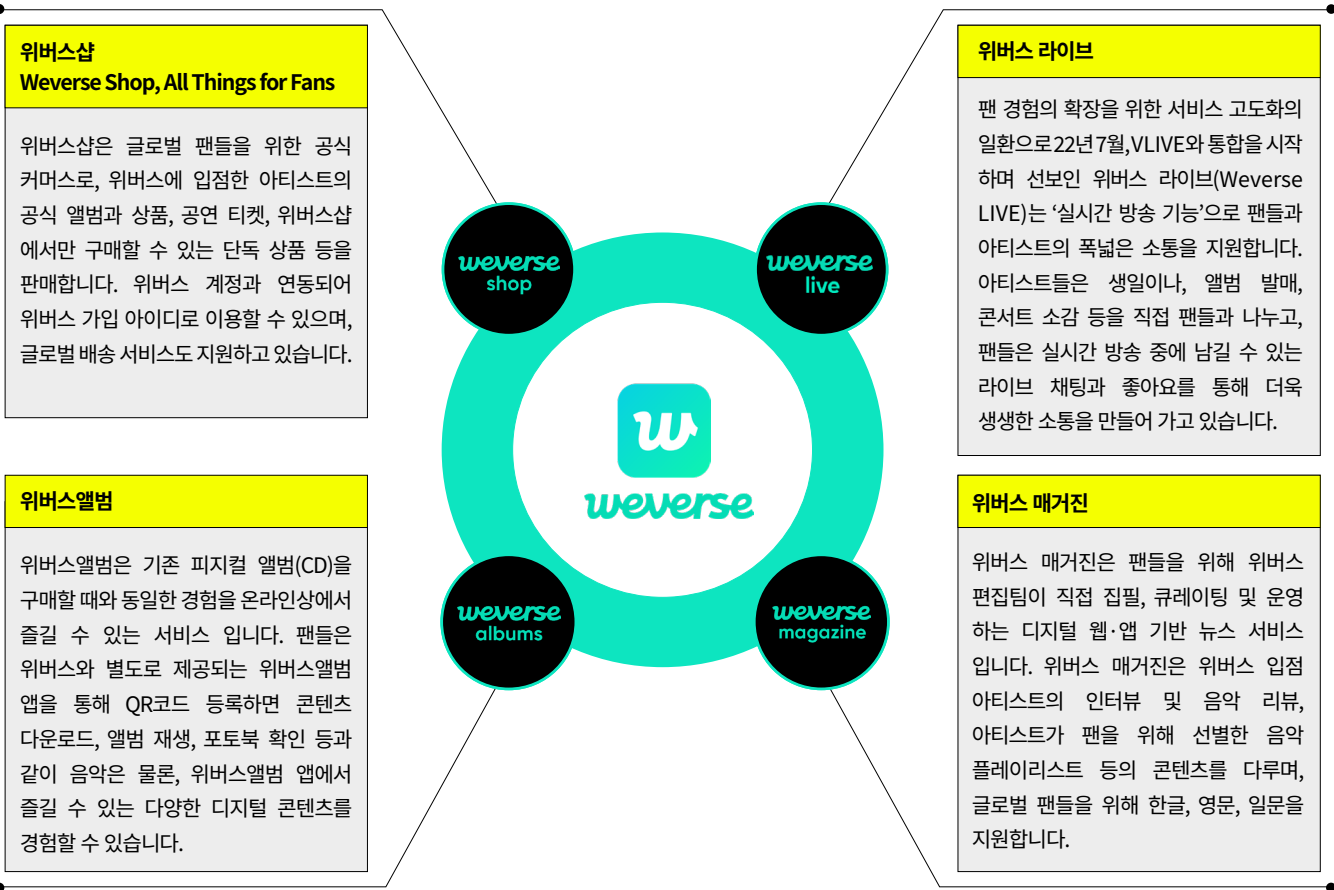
위버스샵
Weverse Shop, All Things for Fans

위버스샵은 글로벌 팬들을 위한 공식 커머스로, 위버스에 입점한 아티스트의 공식 앨범과 상품, 공연 티켓, 위버스샵에서만 구매할 수 있는 단독 상품 등을 판매합니다. 위버스 계정과 연동되어 위버스 가입 아이디로 이용할 수 있으며, 글로벌 배송 서비스도 지원하고 있습니다.

위버스앨범

위버스앨범은 기존 피지컬 앨범(CD)을 구매할 때와 동일한 경험을 온라인상에서 즐길 수 있는 서비스 입니다. 팬들은 위버스와 별도로 제공되는 위버스앨범 앱을 통해 QR코드 등록하면 콘텐츠 다운로드, 앨범 재생, 포토북 확인 등과 같이 음악은 물론, 위버스앨범 앱에서 즐길 수 있는 다양한 디지털 콘텐츠를 경험할 수 있습니다.

weverse
shop

weverse
live

weverse

weverse
albums

weverse
magazine

위버스 라이브

팬 경험의 확장을 위한 서비스 고도화의 일환으로 22년 7월, VLIVE와 통합을 시작하며 선보인 위버스 라이브(Weverse LIVE)는 '실시간 방송 기능'으로 팬들과 아티스트의 폭넓은 소통을 지원합니다. 아티스트들은 생일이나, 앨범 발매, 콘서트 소감 등을 직접 팬들과 나누고, 팬들은 실시간 방송 중에 남길 수 있는 라이브 채팅과 좋아요를 통해 더욱 생생한 소통을 만들어 가고 있습니다.

위버스 매거진

위버스 매거진은 팬들을 위해 위버스 편집팀이 직접 집필, 큐레이팅 및 운영하는 디지털 웹·앱 기반 뉴스 서비스 입니다. 위버스 매거진은 위버스 입점 아티스트의 인터뷰 및 음악 리뷰, 아티스트가 팬을 위해 선별한 음악 플레이리스트 등의 콘텐츠를 다루며, 글로벌 팬들을 위해 한글, 영문, 일문을 지원합니다.